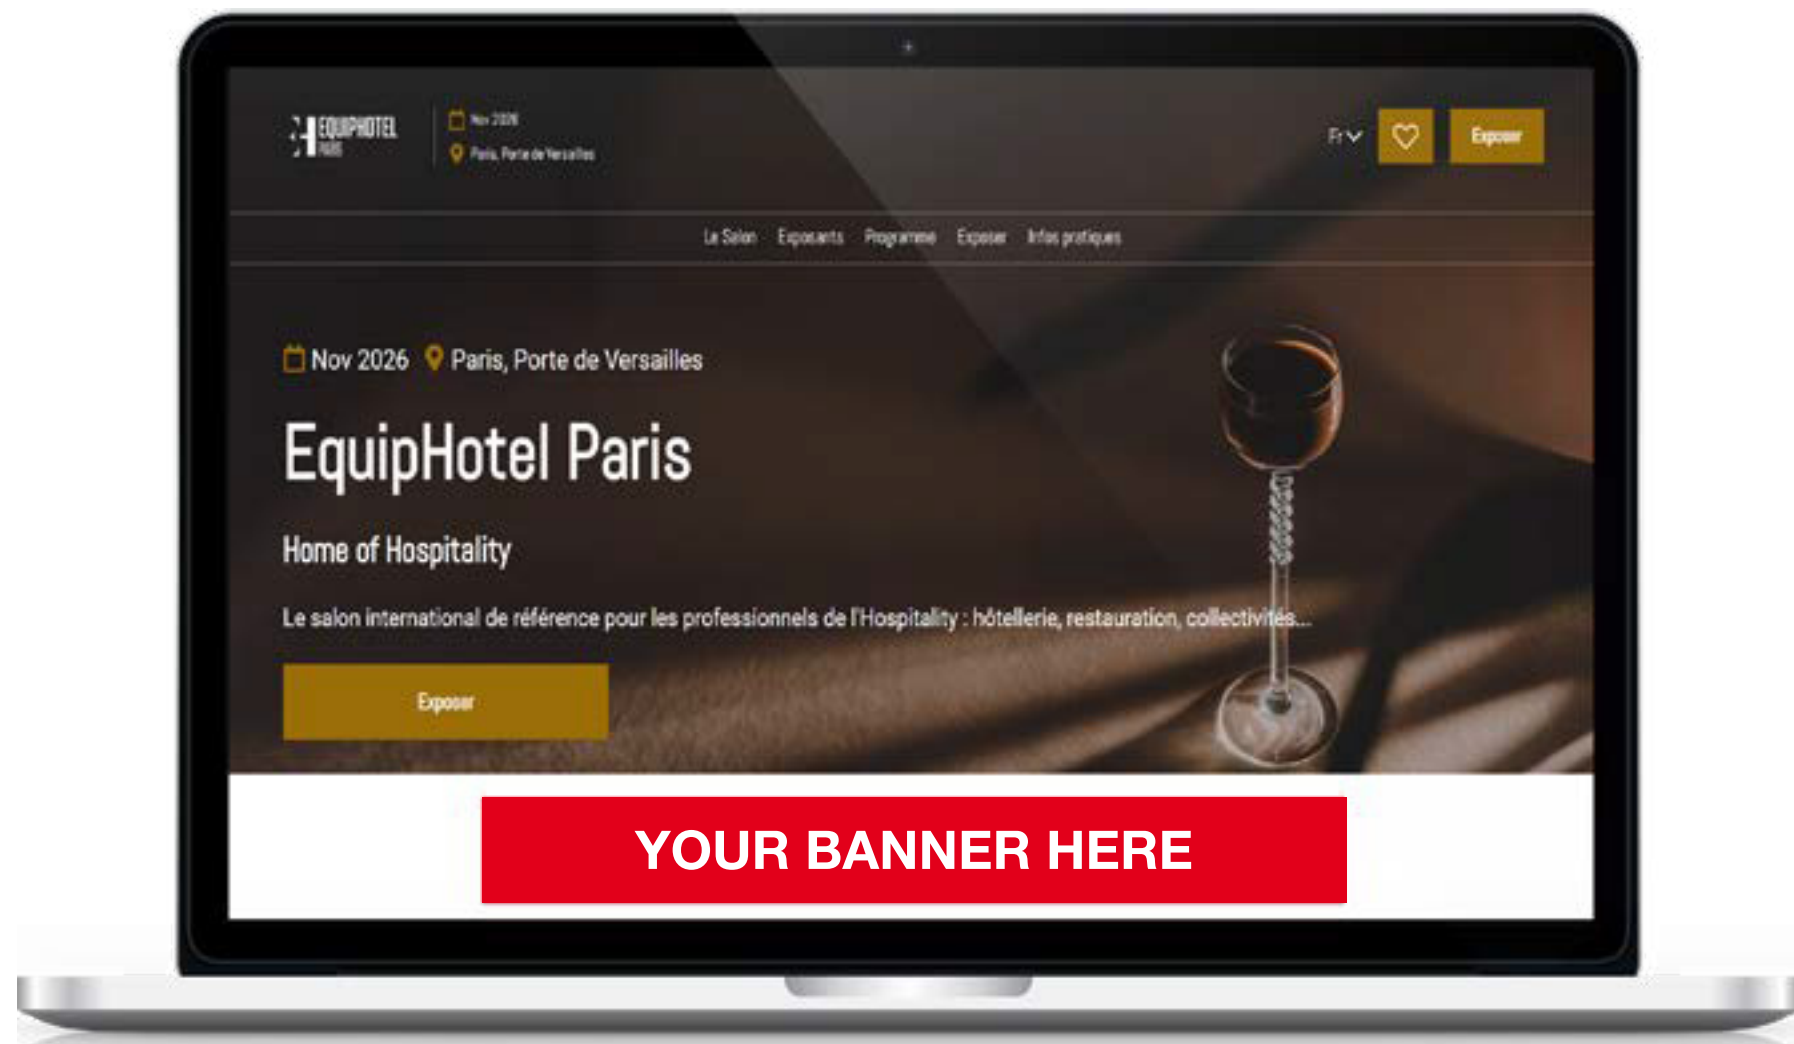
EQUIPHOTEL PARIS

Nov 2026
Paris, Porte de Versailles

Fr

Exposer

Le Salon Exposants Programme Exposer Infos pratiques

Nov 2026 Paris, Porte de Versailles

EquipHotel Paris

Home of Hospitality

Le salon international de référence pour les professionnels de l'Hospitality : hôtellerie, restauration, collectivités...

Exposer

YOUR BANNER HERE